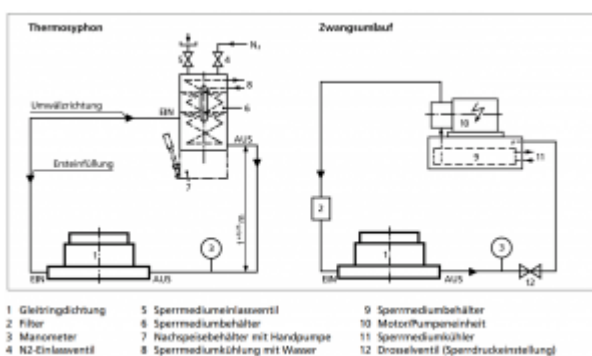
Thermosyphon

Zwangsumlauf

5 4 $N_2$

8

6

Umwälzrichtung

EIN

AUS

Erstbefüllung

7

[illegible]

1

EIN

AUS

3

10

9

11

2

1

3

EIN

AUS

12

1 Gleitringdichtung
2 Filter
3 Manometer
4 N2-Einlassventil

5 Sperrmediumeinlassventil
6 Sperrmediumbehälter
7 Nachspeisebehälter mit Handpumpe
8 Sperrmediumkühlung mit Wasser

9 Sperrmediumbehälter
10 Motor/Pumpeneinheit
11 Sperrmediumkühler
12 Drosselventil (Sperrdruckeinstellung)